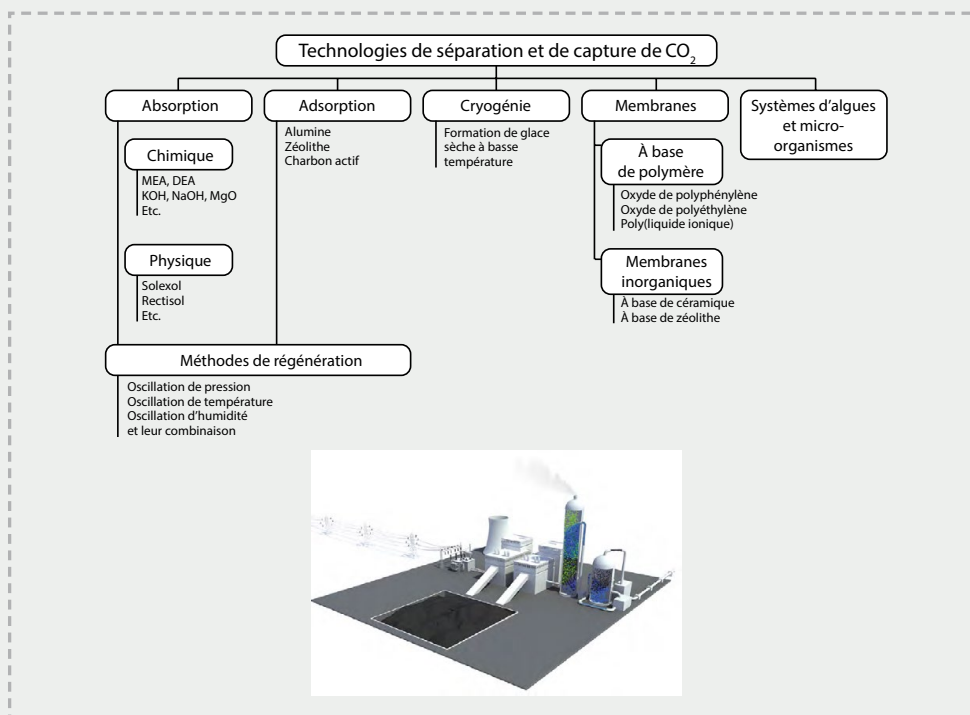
Technologies de séparation et de capture de $CO_2$

Absorption

Chimique

MEA, DEA
KOH, NaOH, MgO
Etc.

Physique

Solexol
Rectisol
Etc.

Adsorption

Alumine
Zéolithe
Charbon actif

Cryogénie

Formation de glace sèche à basse température

Membranes

À base de polymère

Oxyde de polyphénylène
Oxyde de polyéthylène
Poly(liquide ionique)

Membranes inorganiques

À base de céramique
À base de zéolithe

Systèmes d'algues et micro-organismes

Méthodes de régénération

Oscillation de pression
Oscillation de température
Oscillation d'humidité
et leur combinaison